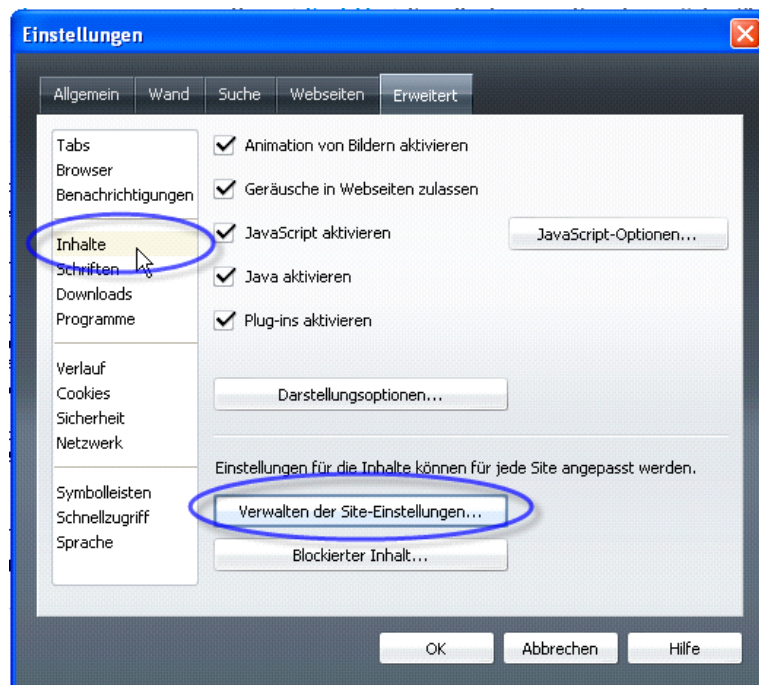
Einstellungen

Allgemein
Wand
Suche
Webseiten
Erweitert

Tabs
Browser
Benachrichtigungen

Inhalte
Schriften
Downloads
Programme

Verlauf
Cookies
Sicherheit
Netzwerk

Symbolleisten
Schnellzugriff
Sprache

Animation von Bildern aktivieren

Geräusche in Webseiten zulassen

JavaScript aktivieren

JavaScript-Optionen...

Java aktivieren

Plug-ins aktivieren

Darstellungsoptionen...

Einstellungen für die Inhalte können für jede Site angepasst werden.

Verwalten der Site-Einstellungen...

Blockierter Inhalt...

OK
Abbrechen
Hilfe